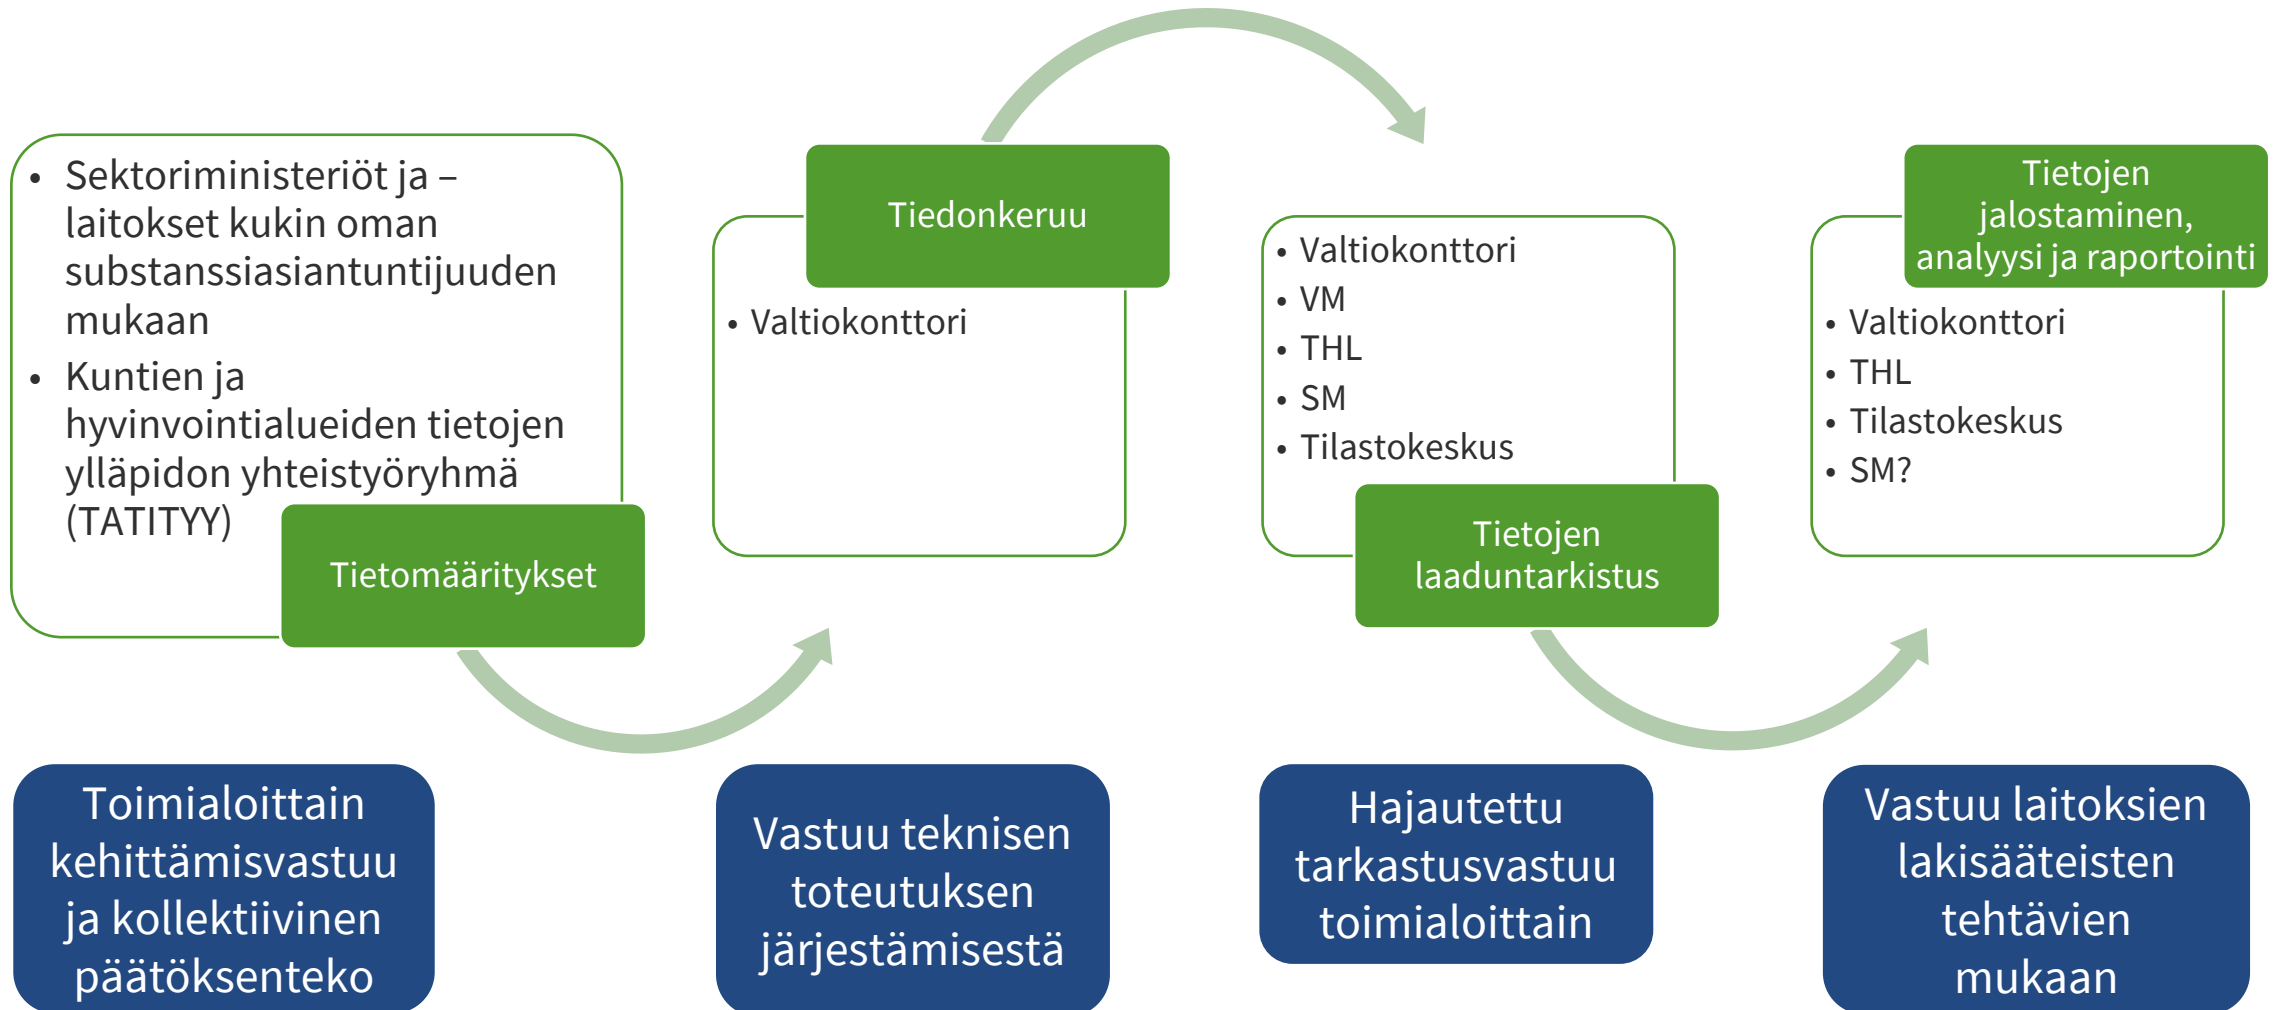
- Sektoriministeriöt ja –laitokset kukin oman substanssiasiantuntijuuden mukaan
- Kuntien ja hyvinvointialueiden tietojen ylläpidon yhteistyöryhmä (TATITYY)

Tietomääritykset

Tiedonkeruu

- Valtiokonttori

- Valtiokonttori
- VM
- THL
- SM
- Tilastokeskus

Tietojen laaduntarkistus

Tietojen jalostaminen, analyysi ja raportointi

- Valtiokonttori
- THL
- Tilastokeskus
- SM?

Toimialoittain kehittämisvastuu ja kollektiivinen päätöksenteko

Vastuu teknisen toteutuksen järjestämisestä

Hajautettu tarkastusvastuu toimialoittain

Vastuu laitoksien lakisääteisten tehtävien mukaan